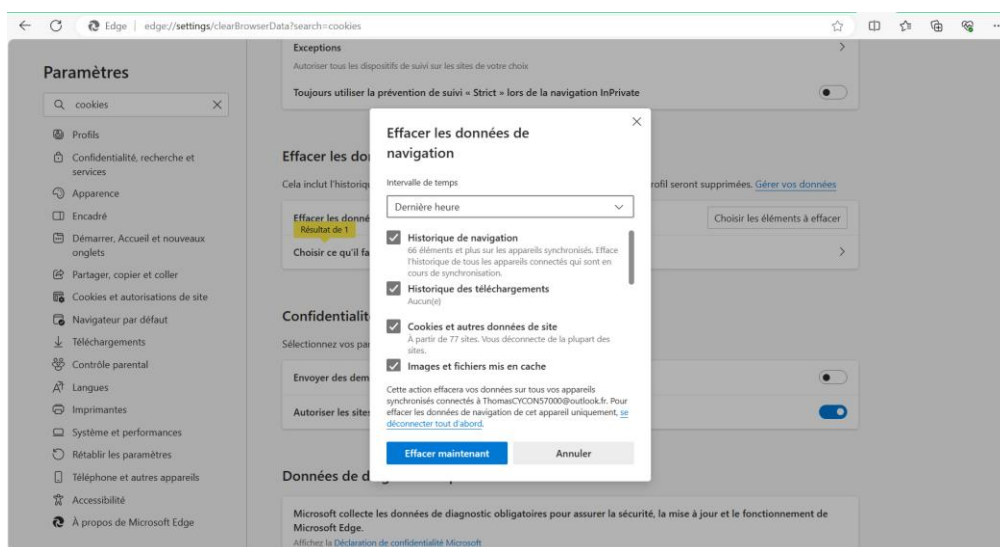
Edge | edge://settings/clearBrowserData?search=cookies

Paramètres

cookies

Profils
Confidentialité, recherche et services
Apparence
Encadré
Démarrer, Accueil et nouveaux onglets
Partager, copier et coller
Cookies et autorisations de site
Navigateur par défaut
Téléchargements
Contrôle parental
Langues
Imprimantes
Système et performances
Rétablir les paramètres
Téléphone et autres appareils
Accessibilité
À propos de Microsoft Edge

Exceptions
Autoriser tous les dispositifs de suivi sur les sites de votre choix

Toujours utiliser la prévention de suivi « Strict » lors de la navigation InPrivate

Effacer les don

Cela inclut l'historiqu

rofil seront supprimées. Gérer vos données

Effacer les donné

Résultat de 1

Choisir les éléments à effacer

Choisir ce qu'il fa

Confidentialit

Sélectionnez vos par

Envoyer des dem

Autoriser les sites

Données de di

Microsoft collecte les données de diagnostic obligatoires pour assurer la sécurité, la mise à jour et le fonctionnement de Microsoft Edge.

Affichez la Déclaration de confidentialité Microsoft

Effacer les données de navigation

Intervalle de temps

Dernière heure

Historique de navigation
66 éléments et plus sur les appareils synchronisés. Efface l'historique de tous les appareils connectés qui sont en cours de synchronisation.

Historique des téléchargements
Aucun(e)

Cookies et autres données de site
À partir de 77 sites. Vous déconnecte de la plupart des sites.

Images et fichiers mis en cache

Cette action effacera vos données sur tous vos appareils synchronisés connectés à ThomasCYCON57000@outlook.fr. Pour effacer les données de navigation de cet appareil uniquement, se déconnecter tout d'abord.

Effacer maintenant

Annuler